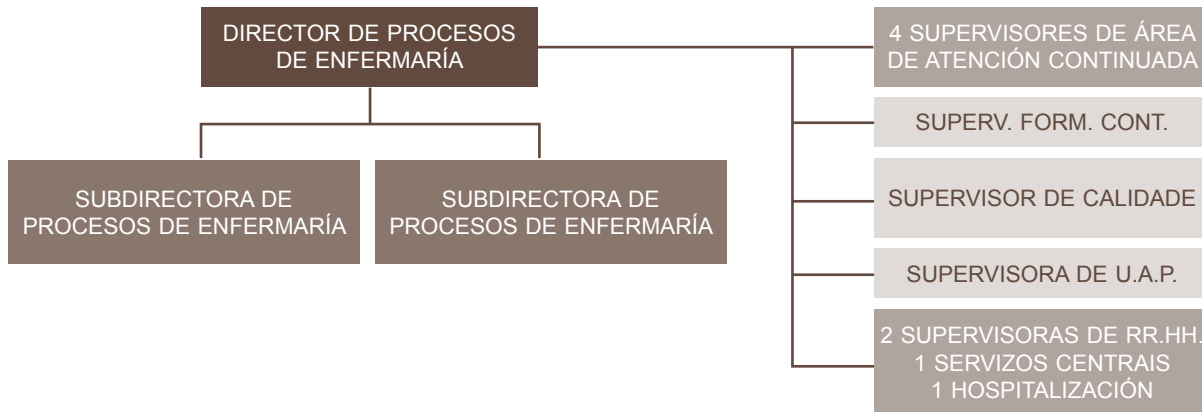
DIRECTOR DE PROCESOS DE ENFERMARÍA

SUBDIRECTORA DE PROCESOS DE ENFERMARÍA

SUBDIRECTORA DE PROCESOS DE ENFERMARÍA

4 SUPERVISORES DE ÁREA DE ATENCIÓN CONTINUADA

SUPERV. FORM. CONT.

SUPERVISOR DE CALIDADE

SUPERVISORA DE U.A.P.

2 SUPERVISORAS DE RR.HH.
1 SERVIZOS CENTRAIS
1 HOSPITALIZACIÓN